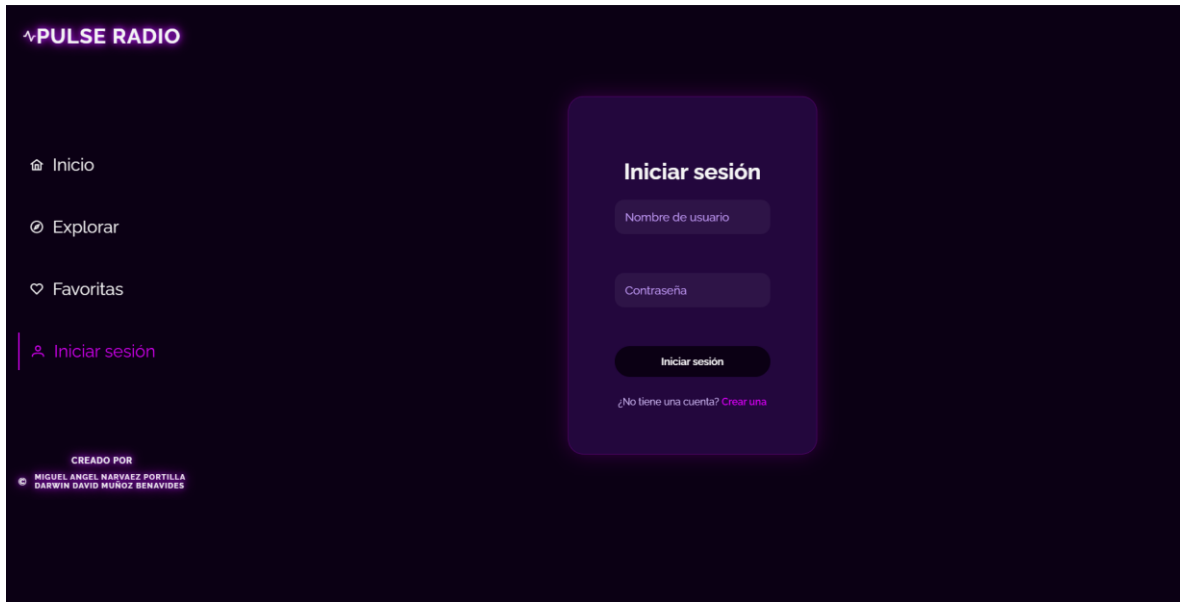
PULSE RADIO

Inicio

Explorar

Favoritas

Iniciar sesión

CREADO POR

© MIGUEL ANGEL NARVAEZ PORTILLA
DARWIN DAVID MUÑOZ BENAVIDES

Iniciar sesión

Nombre de usuario

Contraseña

Iniciar sesión

¿No tiene una cuenta? Crear una